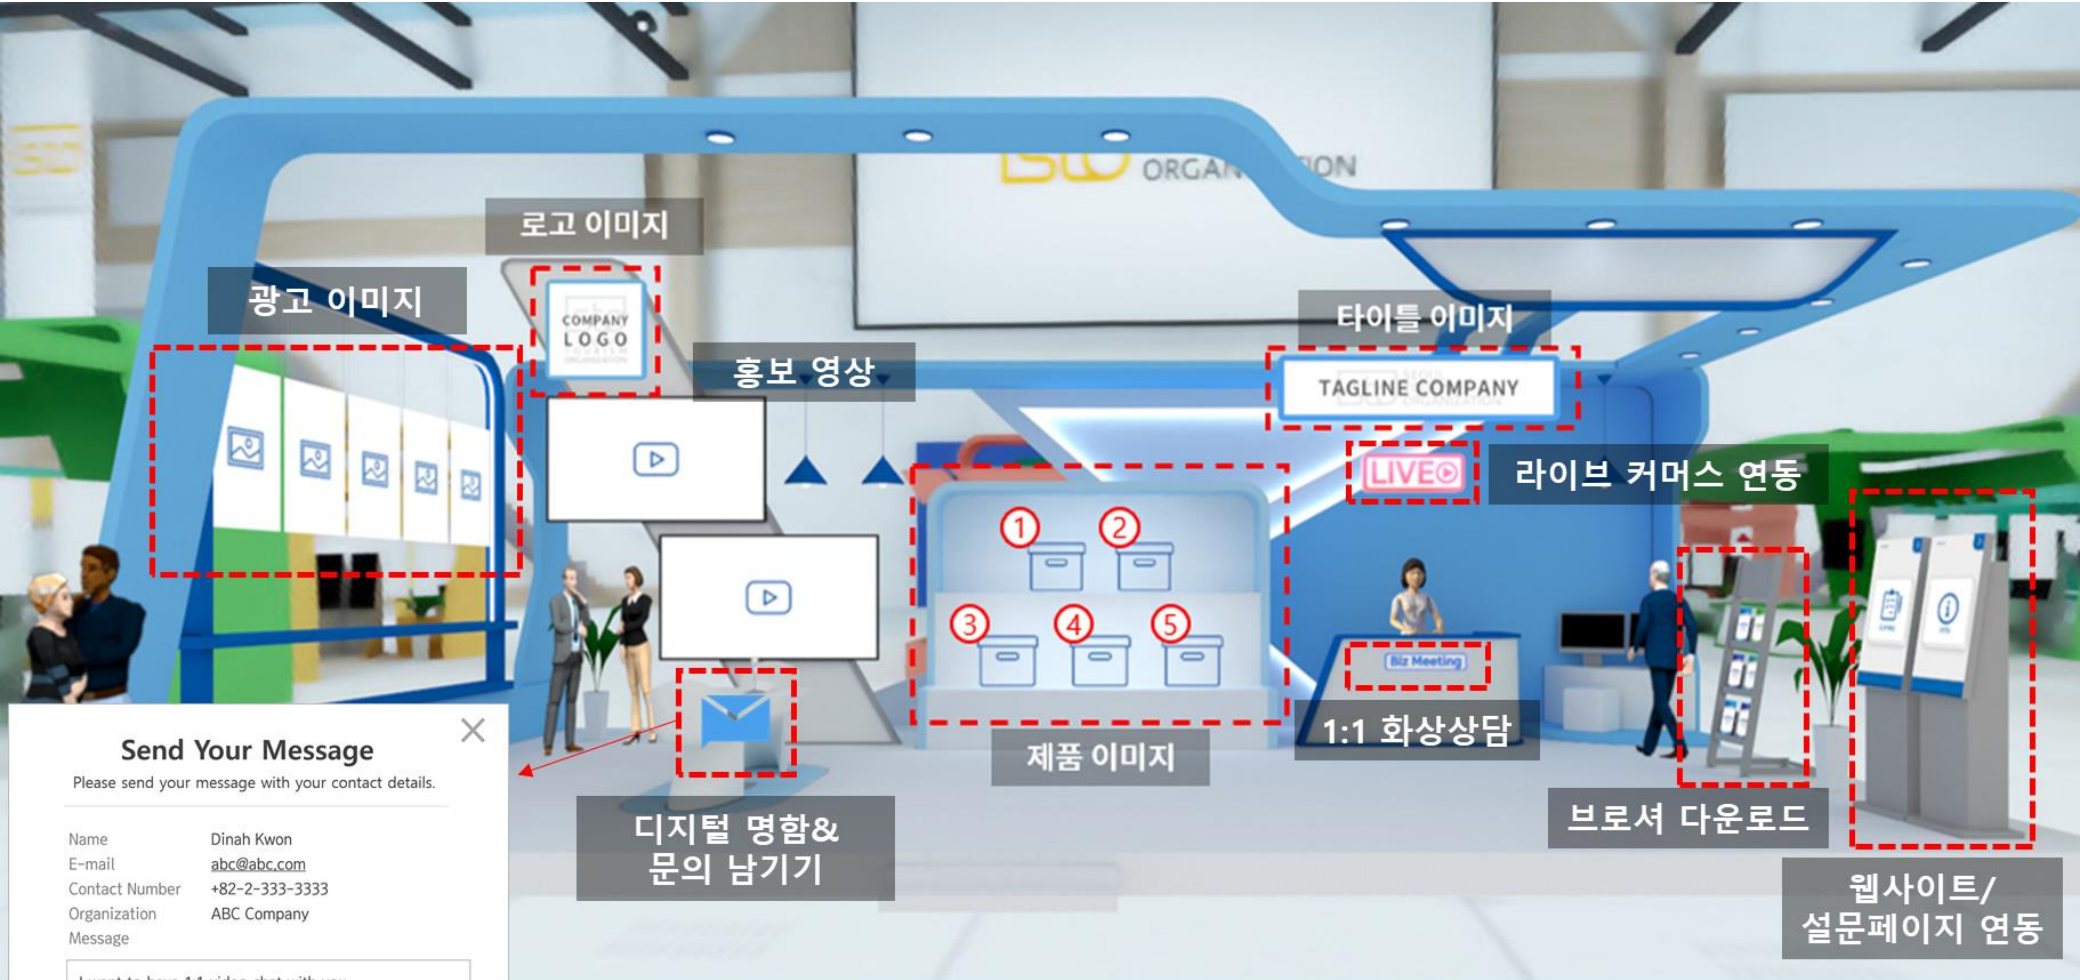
ORGAN ION

로고 이미지

광고 이미지

COMPANY LOGO

홍보 영상

타이틀 이미지

TAGLINE COMPANY

LIVE

라이브 커머스 연동

① ② ③ ④ ⑤

Biz Meeting

1:1 화상상담

제품 이미지

브로셔 다운로드

웹사이트/ 설문페이지 연동

디지털 명함& 문의 남기기

Send Your Message

Please send your message with your contact details.

| | |
|---|---|
| Name | Dinah Kwon |
| E-mail | abc@abc.com |
| Contact Number | +82-2-333-3333 |
| Organization | ABC Company |
| Message | |

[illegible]